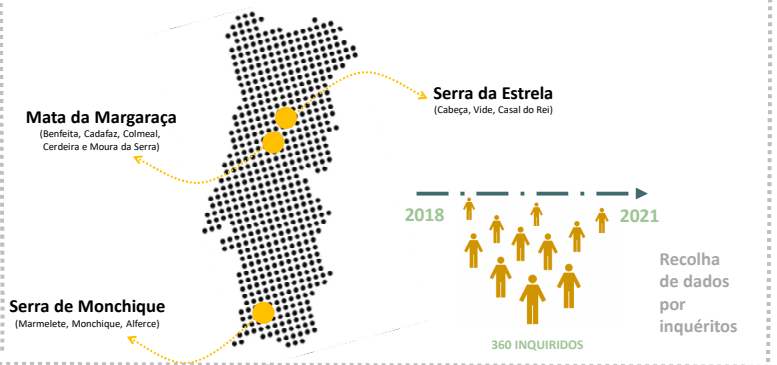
Mata da Margaraça
(Benfeita, Cadafaz, Colmeal, Cerdeira e Moura da Serra)

Serra da Estrela
(Cabeça, Vide, Casal do Rei)

Serra de Monchique
(Marmelete, Monchique, Alferce)

2018

2021

Recolha de dados por inquéritos

360 INQUIRIDOS